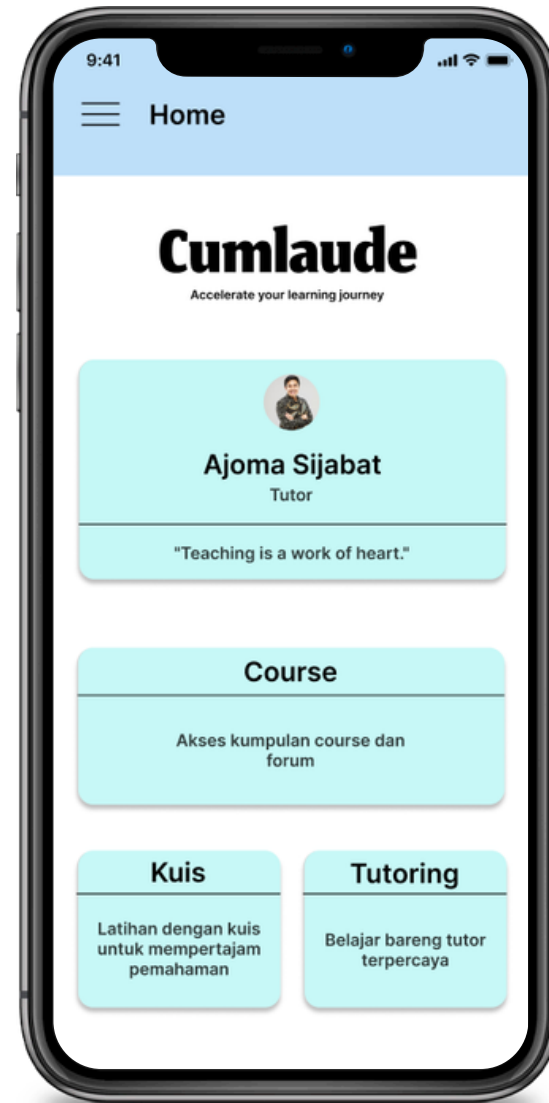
9:41

Home

Cumlaude

Accelerate your learning journey

Ajoma Sijabat

Tutor

"Teaching is a work of heart."

Course

Akses kumpulan course dan forum

Kuis

Latihan dengan kuis untuk mempertajam pemahaman

Tutoring

Belajar bareng tutor terpercaya